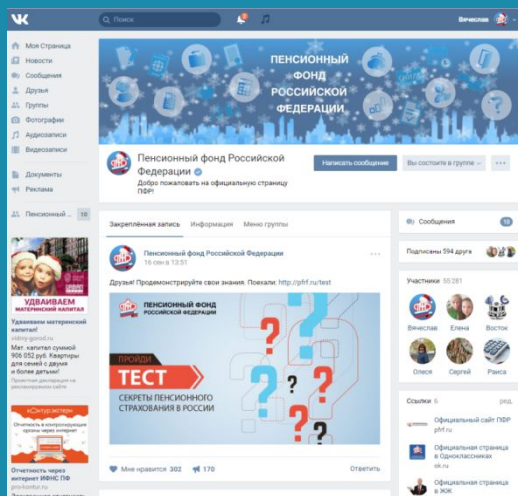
Поиск

Вячеслав

Моя Страница
Новости
Сообщения
Друзья
Группы
Фотографии
Аудиозаписи
Видеозаписи

Документы
Реклама

Пенсионный ... 10

УДВАИВАЕМ МАТЕРИНСКИЙ КАПИТАЛ

Удваиваем материнский капитал!
vidnoy-garod.ru
Мат. капитал суммой 906 052 руб. Квартиры для семей с двумя и более детьми!
Проектная декларация на рекламируемом сайте

«Контур.Экстерн»
Отчетность в контролирующие органы через интернет

Отчетность через интернет ИФНС ПФ
pro-kontur.ru

ПЕНСИОННЫЙ ФОНД РОССИЙСКОЙ ФЕДЕРАЦИИ

Пенсионный фонд Российской Федерации
Добро пожаловать на официальную страницу ПФР!

Написать сообщение
Вы состоите в группе

Закреплённая запись
Информация
Меню группы

Пенсионный фонд Российской Федерации
16 сен в 13:51

Друзья! Продемонстрируйте свои знания. Поехали: http://pfrf.ru/test

ПЕНСИОННЫЙ ФОНД РОССИЙСКОЙ ФЕДЕРАЦИИ

ПРОЙДИ
ТЕСТ
СЕКРЕТЫ ПЕНСИОННОГО СТРАХОВАНИЯ В РОССИИ

Мне нравится 302
170
Ответить

Сообщения 10

Подписаны 594 друга

Участники 55 281
Вячеслав
Елена
Восток
Олеся
Сергей
Раиса

Ссылки 6 ред.

Официальный сайт ПФР
pfrf.ru

Официальная страница в Одноклассниках
ok.ru

Официальная страница в ЖЖ